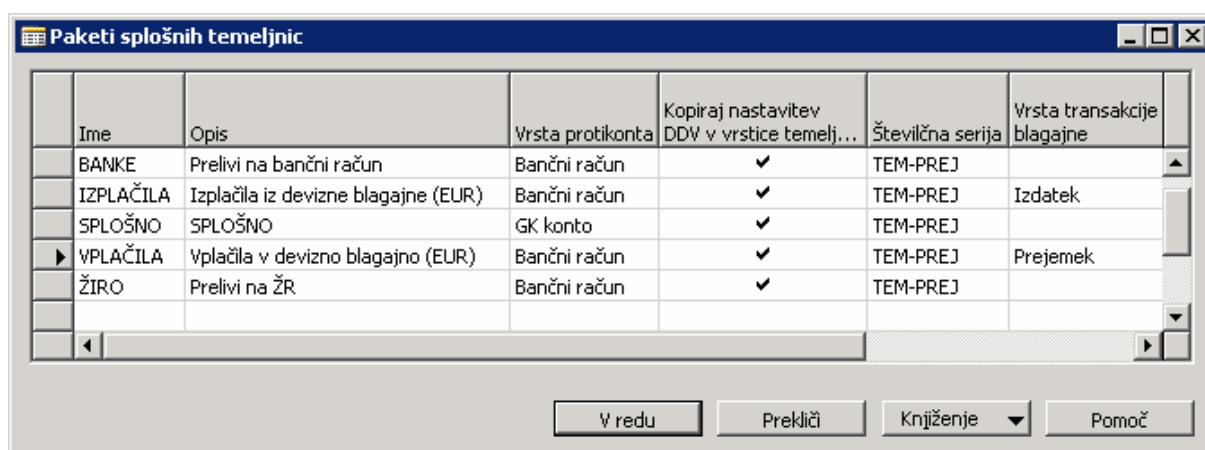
Paketi splošnih temeljnic

| Ime | Opis | Vrsta protikonta | Kopiraj nastavitev DDV v vrstice temelj... | Številčna serija | Vrsta transakcije blagajne |
|---|---|---|---|---|---|
| BANKE | Prelivi na bančni račun | Bančni račun | ✔ | TEM-PREJ | |
| IZPLAČILA | Izplačila iz devizne blagajne (EUR) | Bančni račun | ✔ | TEM-PREJ | Izdatek |
| SPLOŠNO | SPLOŠNO | GK konto | ✔ | TEM-PREJ | |
| VPLAČILA | Vplačila v devizno blagajno (EUR) | Bančni račun | ✔ | TEM-PREJ | Prejemek |
| ŽIRO | Prelivi na ŽR | Bančni račun | ✔ | TEM-PREJ | |

V redu Prekliči Knjiženje Pomoč